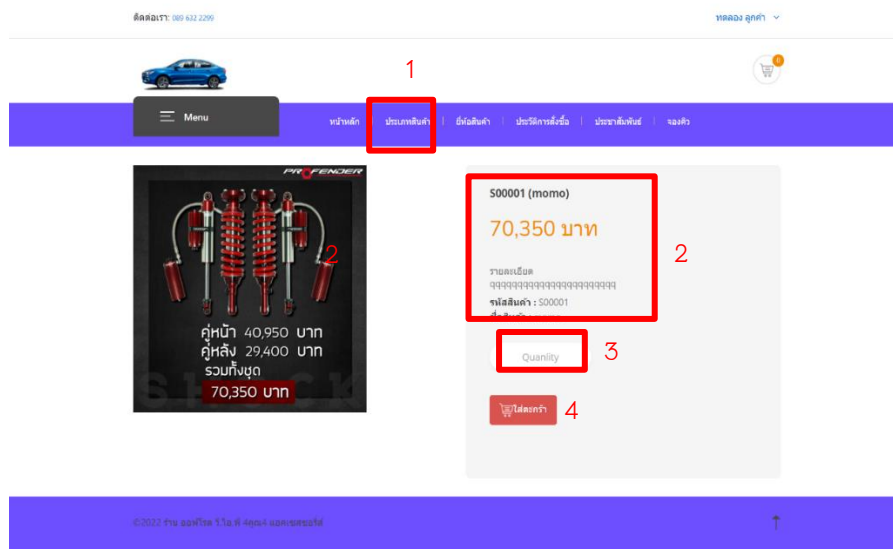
ติดต่อเรา: 089 632 2299

ทดลอง ลูกค้า

0

1

Menu

หน้าหลัก | ประเภทสินค้า | ยี่ห้อสินค้า | ประวัติการสั่งซื้อ | ประชาสัมพันธ์ | จองคิว

PROFENDER

2

คู่หน้า 40,950 บาท
คู่หลัง 29,400 บาท
รวมทั้งชุด
70,350 บาท

S00001 (momo)

70,350 บาท

รายละเอียด
qqqqqqqqqqqqqqqqqqqqq
รหัสสินค้า : S00001
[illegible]

2

Quanlity

3

ใส่ตะกร้า

4

©2022 ร้าน ออฟโรด วี.ไอ.พี 4ดูณ4 แอคเซสซอรี่ส์